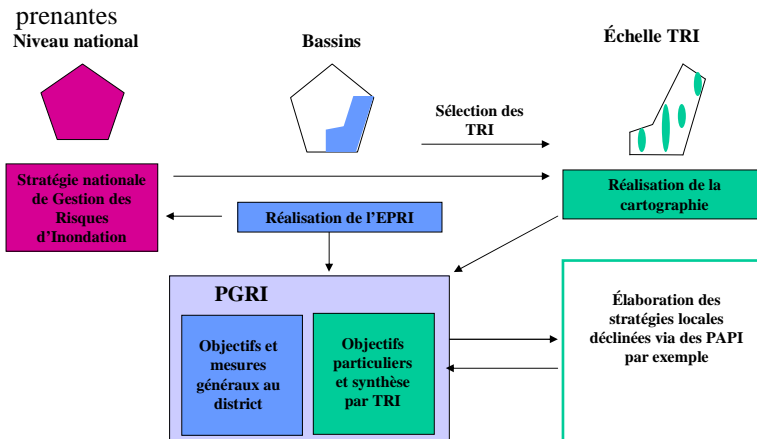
prenantes

Niveau national

Bassins

Échelle TRI

Sélection des TRI

Stratégie nationale de Gestion des Risques d'Inondation

Réalisation de l'EPRI

Réalisation de la cartographie

PGRI

Objectifs et mesures généraux au district

Objectifs particuliers et synthèse par TRI

Élaboration des stratégies locales déclinées via des PAPI par exemple